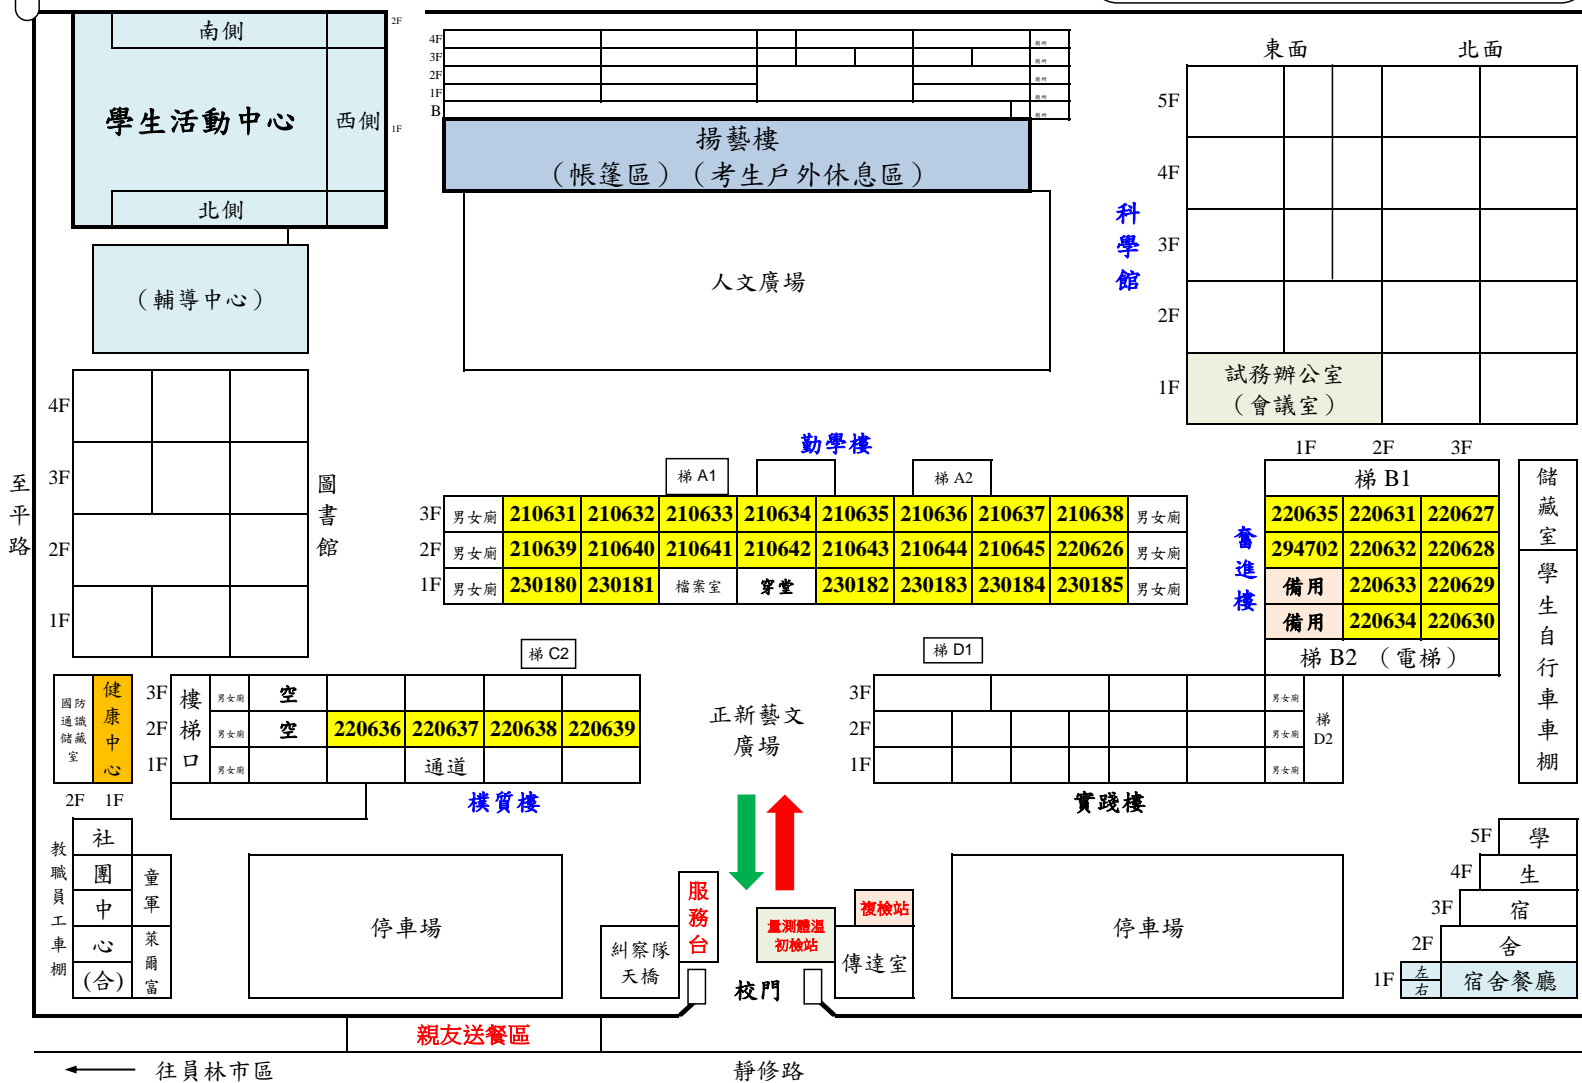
南側
2F
學生活動中心
西側
1F
北側
（輔導中心）
4F
3F
2F
1F
B
揚藝樓
（帳篷區）（考生戶外休息區）
人文廣場
東面
北面
5F
4F
科學館
3F
2F
1F
試務辦公室
（會議室）
至平路
4F
3F
2F
1F
圖書館
勤學樓
梯 A1
梯 A2

| 3F | 男女廁 | 210631 | 210632 | 210633 | 210634 | 210635 | 210636 | 210637 | 210638 | 男女廁 |
|---|---|---|---|---|---|---|---|---|---|---|
| 2F | 男女廁 | 210639 | 210640 | 210641 | 210642 | 210643 | 210644 | 210645 | 220626 | 男女廁 |
| 1F | 男女廁 | 230180 | 230181 | 檔案室 | 穿堂 | 230182 | 230183 | 230184 | 230185 | 男女廁 |

1F 2F 3F
梯 B1
奮進樓

| 220635 | 220631 | 220627 |
|---|---|---|
| 294702 | 220632 | 220628 |
| 備用 | 220633 | 220629 |
| 備用 | 220634 | 220630 |

梯 B2 （電梯）
儲藏室
學生自行車車棚
梯 C2
梯 D1
國防通識儲藏室
健康中心
3F
2F
1F
樓梯口
男女廁
空
空
220636 220637 220638 220639
男女廁
男女廁
通道
2F 1F
樸質樓
正新藝文廣場
3F
2F
1F
男女廁
男女廁
男女廁
梯 D2
實踐樓
教職員工車棚
社團中心
(合)
童軍
萊爾富
停車場
糾察隊
天橋
服務台
量測體溫初檢站
複檢站
傳達室
校門
停車場
5F
4F
3F
2F
1F
學生宿舍
左
右
宿舍餐廳
親友送餐區
往員林市區
靜修路